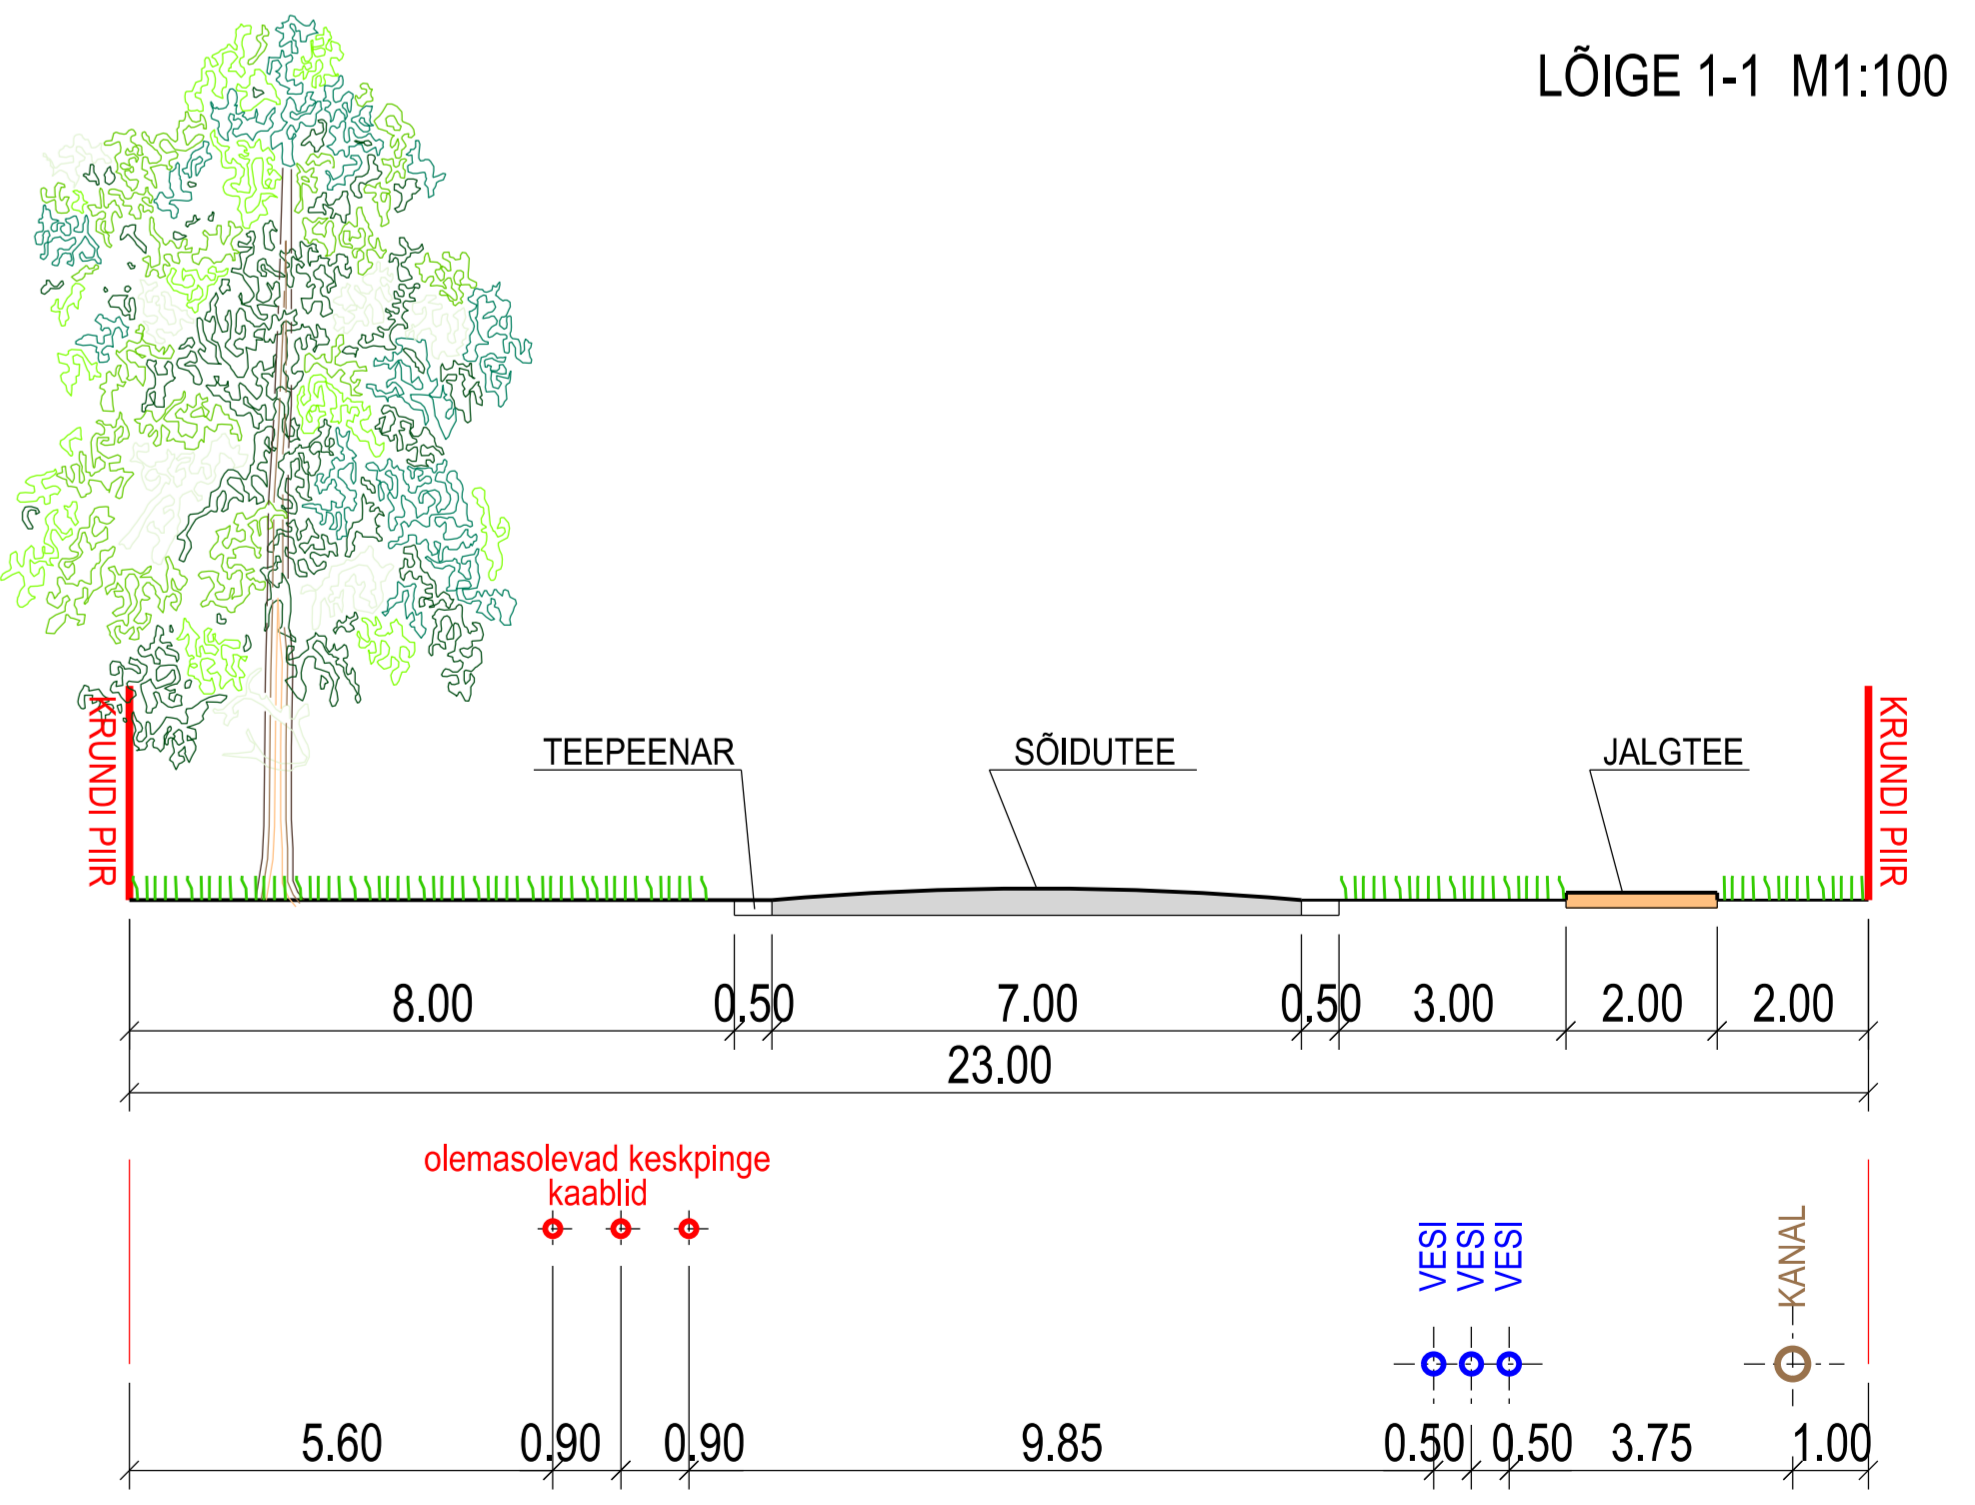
LÕIGE 1-1 M1:100

KRUNDI PIIR

TEEPEENAR

SÕIDUTEE

JALGTEE

KRUNDI PIIR

8.00 0.50 7.00 0.50 3.00 2.00 2.00

23.00

olemasolevad keskpinge kaablid

VESI VESI VESI

KANAL

5.60 0.90 0.90 9.85 0.50 0.50 3.75 1.00